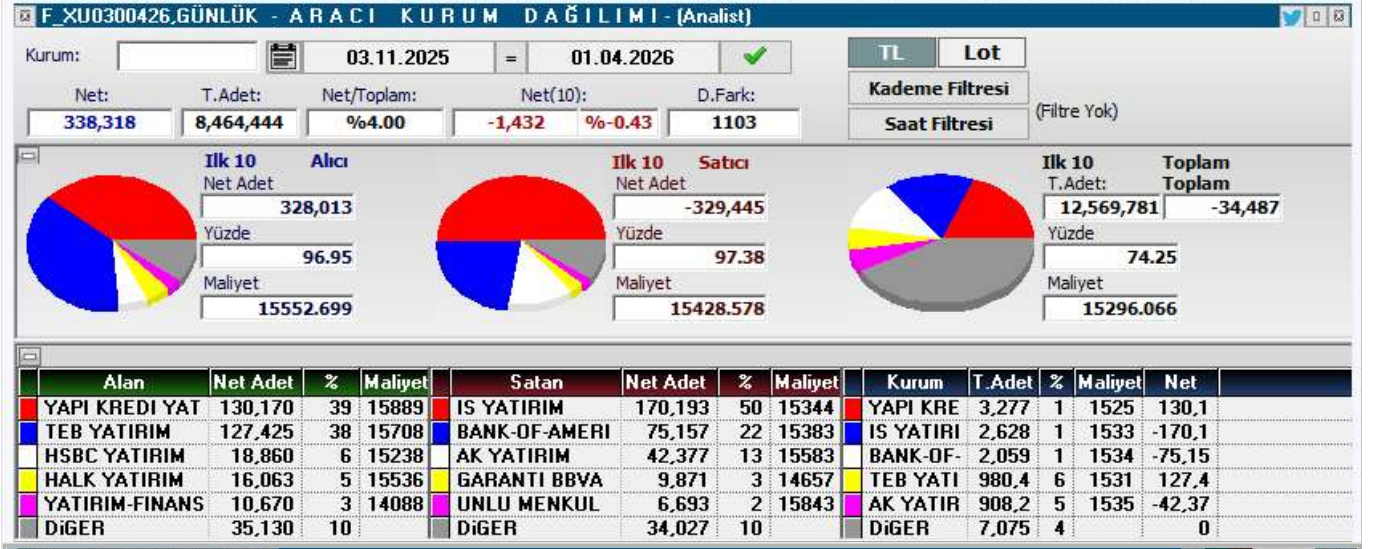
F_XU0300426,GÜNLÜK - A R A C I K U R U M D A Ğ I L I M I - (Analist)

Kurum: 03.11.2025 = 01.04.2026

TL Lot

Kademe Filtresi

Saat Filtresi

(Filtre Yok)

| Net: | T.Adet: | Net/Toplam: | Net(10): | | D.Fark: |
|---|---|---|---|---|---|
| 338,318 | 8,464,444 | %4.00 | -1,432 | %-0.43 | 1103 |

Ilk 10 Alıcı
Net Adet
328,013
Yüzde
96.95
Maliyet
15552.699

Ilk 10 Satıcı
Net Adet
-329,445
Yüzde
97.38
Maliyet
15428.578

Ilk 10 Toplam
T.Adet: Toplam
12,569,781 -34,487
Yüzde
74.25
Maliyet
15296.066

| Alan | Net Adet | % | Maliyet | Satan | Net Adet | % | Maliyet | Kurum | T.Adet | % | Maliyet | Net |
|---|---|---|---|---|---|---|---|---|---|---|---|---|
| YAPI KREDI YAT | 130,170 | 39 | 15889 | IS YATIRIM | 170,193 | 50 | 15344 | YAPI KRE | 3,277 | 1 | 1525 | 130,1 |
| TEB YATIRIM | 127,425 | 38 | 15708 | BANK-OF-AMERI | 75,157 | 22 | 15383 | IS YATIRI | 2,628 | 1 | 1533 | -170,1 |
| HSBC YATIRIM | 18,860 | 6 | 15238 | AK YATIRIM | 42,377 | 13 | 15583 | BANK-OF- | 2,059 | 1 | 1534 | -75,15 |
| HALK YATIRIM | 16,063 | 5 | 15536 | GARANTI BBVA | 9,871 | 3 | 14657 | TEB YATI | 980,4 | 6 | 1531 | 127,4 |
| YATIRIM-FINANS | 10,670 | 3 | 14088 | UNLU MENKUL | 6,693 | 2 | 15843 | AK YATIR | 908,2 | 5 | 1535 | -42,37 |
| DiGER | 35,130 | 10 | | DiGER | 34,027 | 10 | | DiGER | 7,075 | 4 | | 0 |